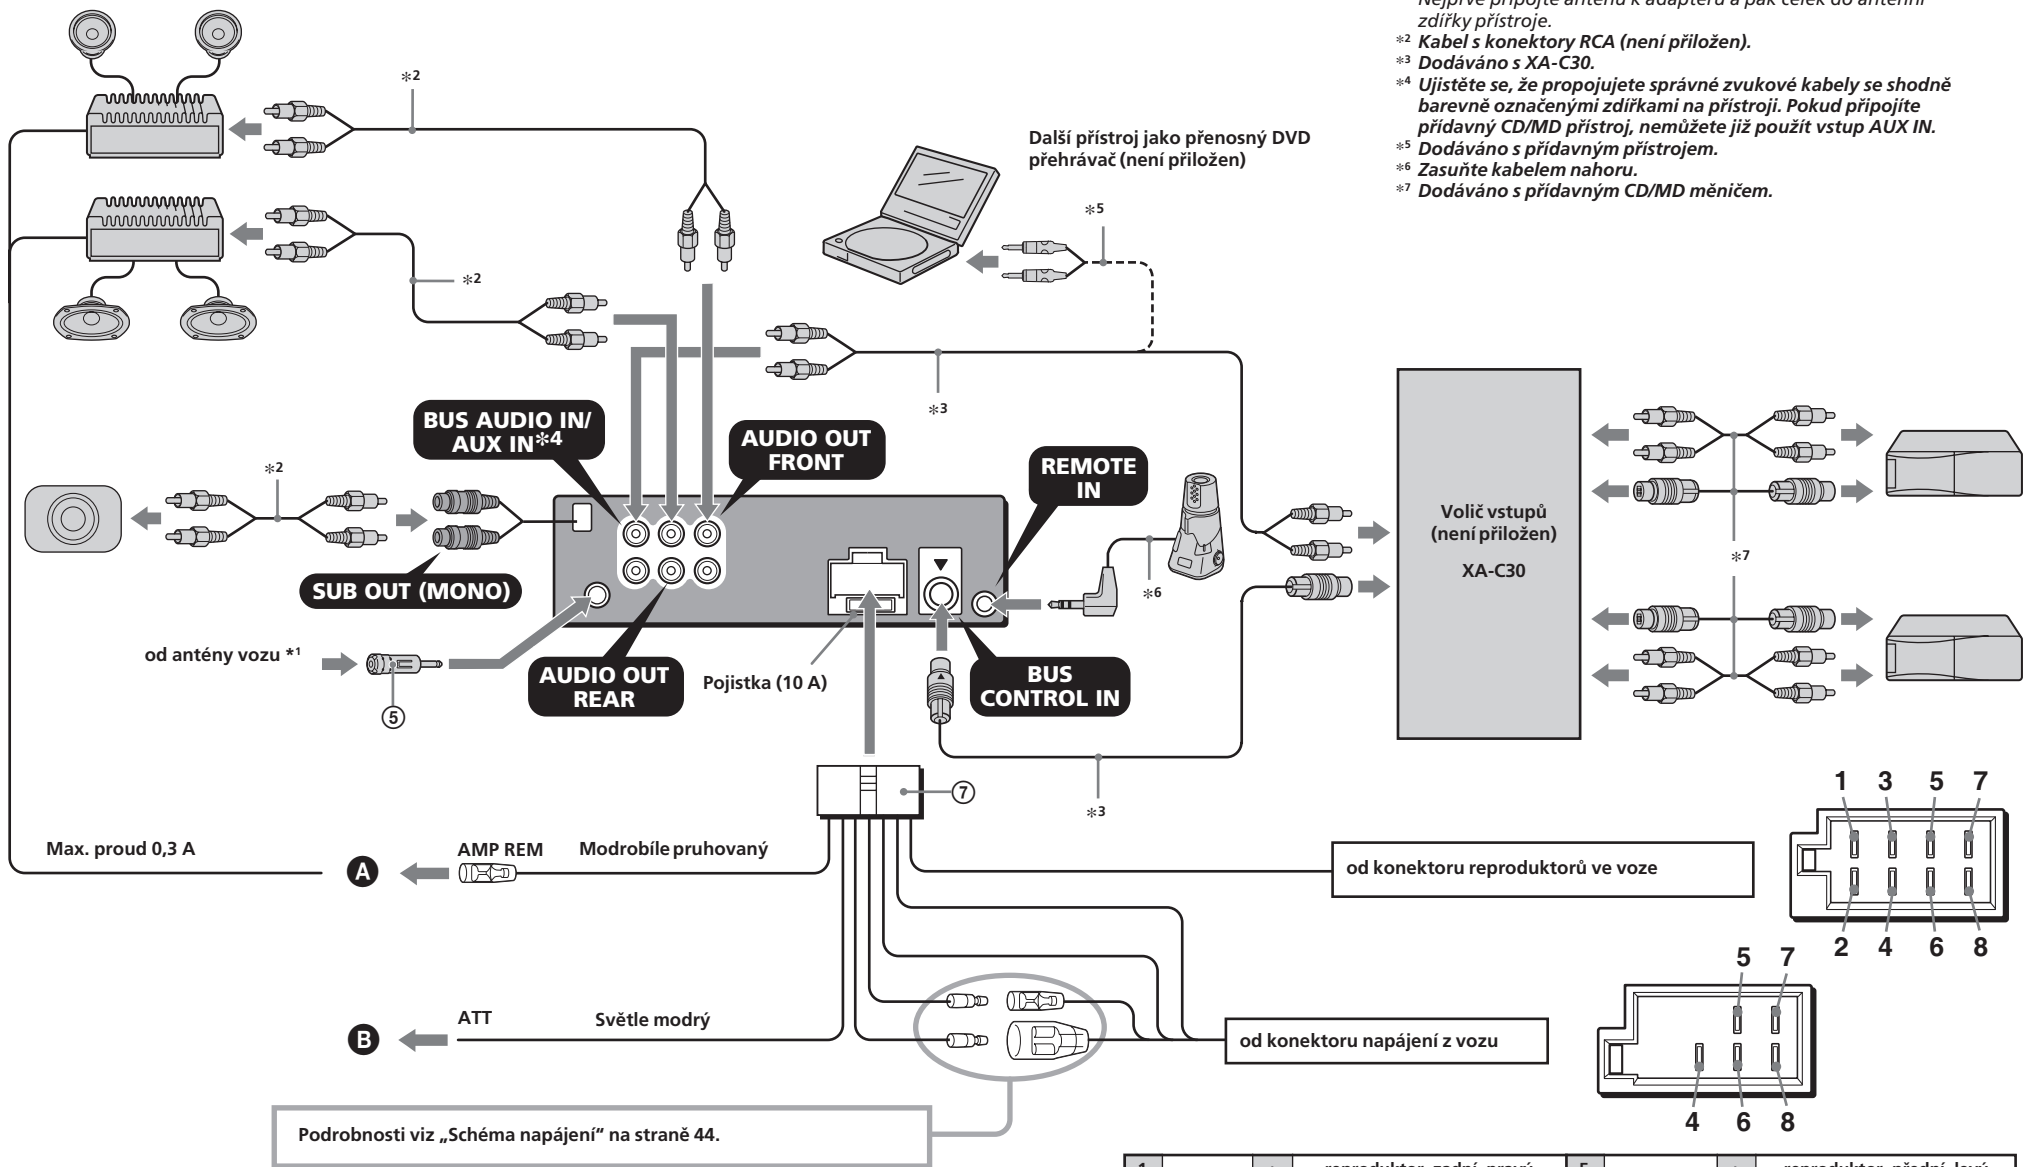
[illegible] zdířky přístroje.
*2 Kabel s konektory RCA (není přiložen).
*3 Dodáváno s XA-C30.
*4 Ujistěte se, že propojujete správné zvukové kabely se shodně barevně označenými zdířkami na přístroji. Pokud připojíte přídavný CD/MD přístroj, nemůžete již použít vstup AUX IN.
*5 Dodáváno s přídavným přístrojem.
*6 Zasuňte kabelem nahoru.
*7 Dodáváno s přídavným CD/MD měničem.

*2

Další přístroj jako přenosný DVD přehrávač (není přiložen)

*5

*2

*3

BUS AUDIO IN/ AUX IN*4

AUDIO OUT FRONT

REMOTE IN

*2

Volič vstupů (není přiložen)

XA-C30

*7

*6

SUB OUT (MONO)

od antény vozu *1

⑤

AUDIO OUT REAR

Pojistka (10 A)

BUS CONTROL IN

⑦

*3

Max. proud 0,3 A

A

AMP REM

Modrobíle pruhovaný

od konektoru reproduktorů ve voze

1 3 5 7

2 4 6 8

5 7

B

ATT

Světle modrý

od konektoru napájení z vozu

4 6 8

Podrobnosti viz „Schéma napájení" na straně 44.